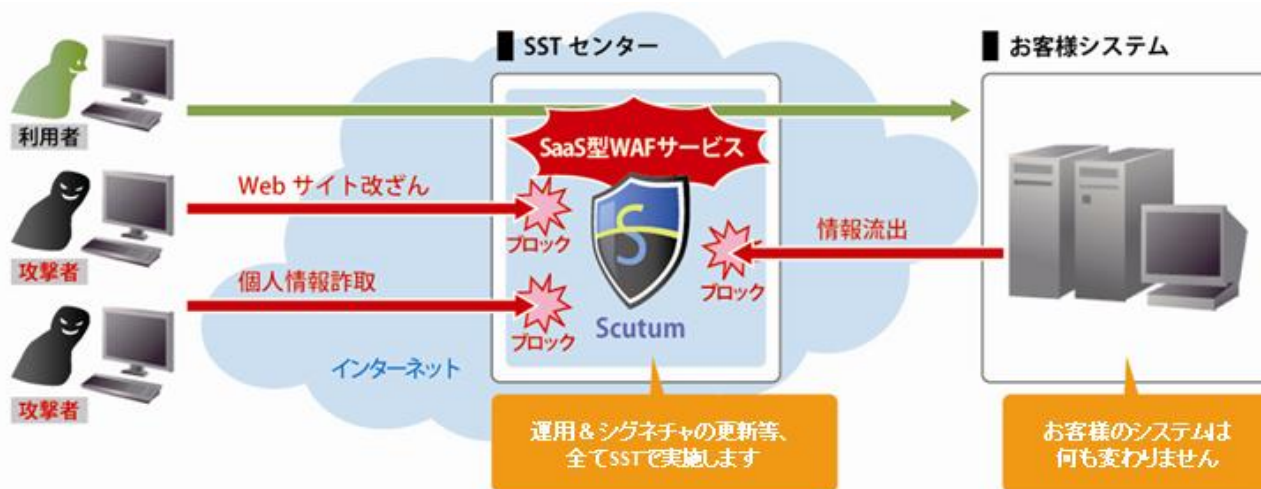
SST センター

お客様システム

利用者

SaaS型WAFサービス

Web サイト改ざん

ブロック

攻撃者

情報流出

ブロック

個人情報詐取

ブロック

Scutum

インターネット

攻撃者

運用＆シグネチャの更新等、全てSSTで実施します

お客様のシステムは何も変わりません